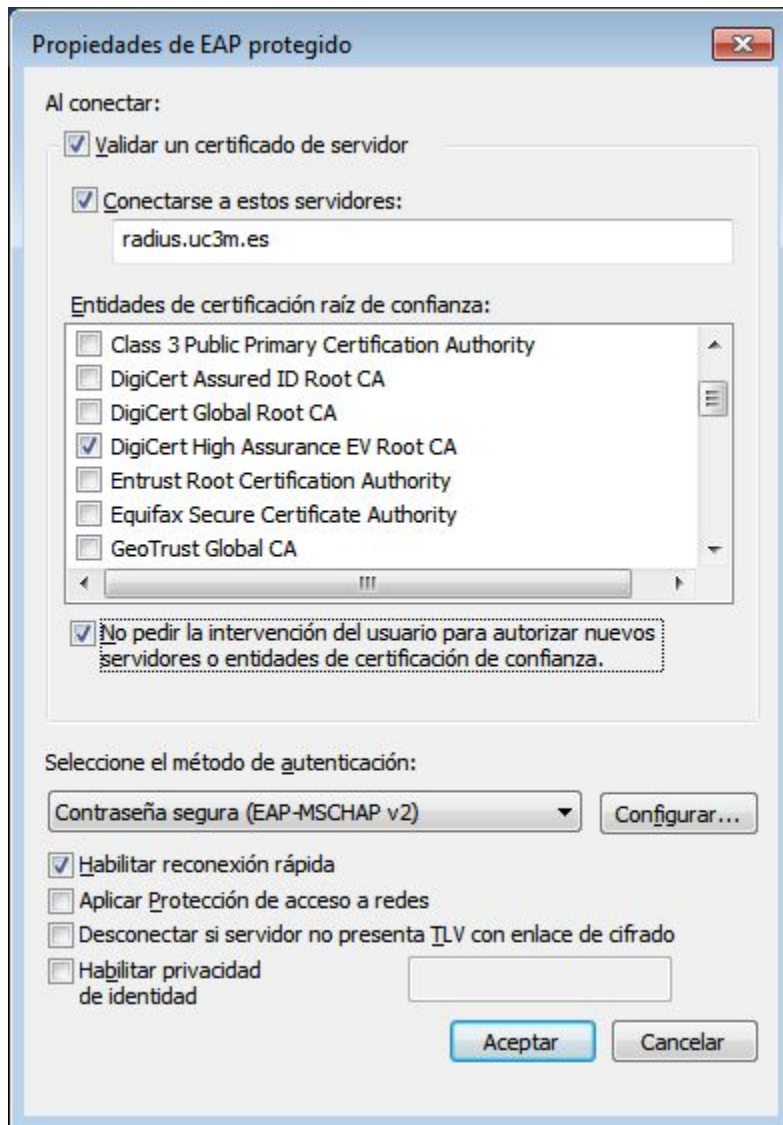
Propiedades de EAP protegido

Al conectar:

Validar un certificado de servidor

Conectarse a estos servidores:

radius.uc3m.es

Entidades de certificación raíz de confianza:

Class 3 Public Primary Certification Authority
DigiCert Assured ID Root CA
DigiCert Global Root CA
DigiCert High Assurance EV Root CA
Entrust Root Certification Authority
Equifax Secure Certificate Authority
GeoTrust Global CA

No pedir la intervención del usuario para autorizar nuevos servidores o entidades de certificación de confianza.

Seleccione el método de autenticación:

Contraseña segura (EAP-MSCHAP v2)

Configurar...

Habilitar reconexión rápida

Aplicar Protección de acceso a redes

Desconectar si servidor no presenta TLV con enlace de cifrado

Habilitar privacidad de identidad

Aceptar

Cancelar